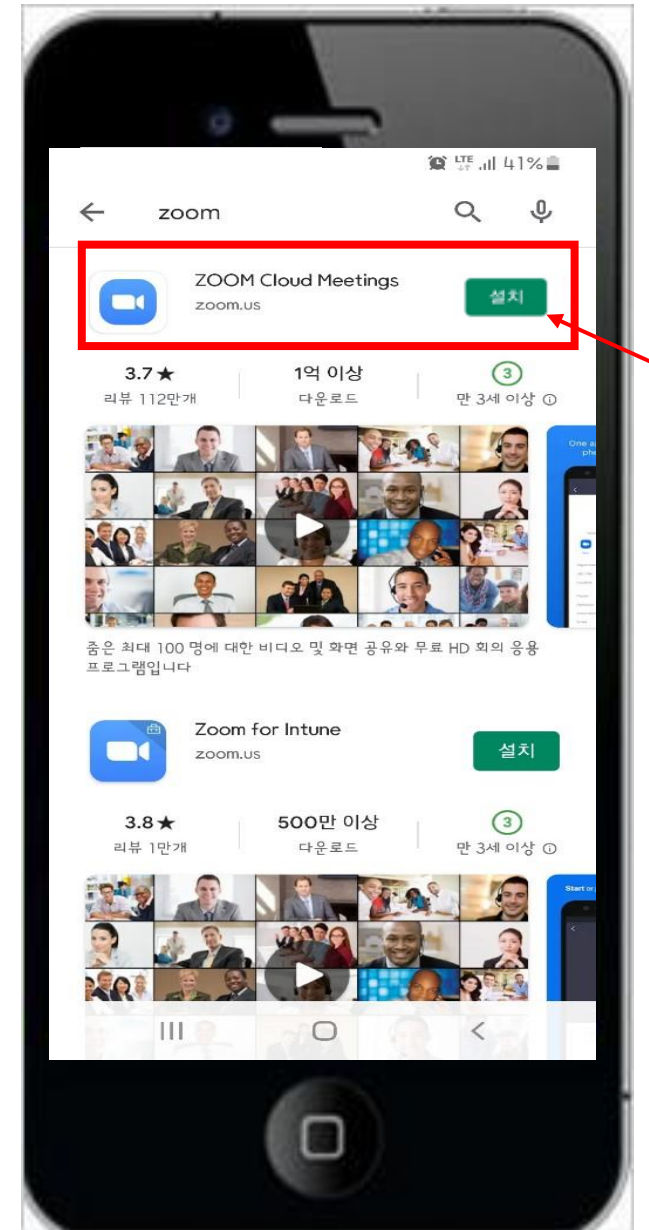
LTE 41%

zoom

ZOOM Cloud Meetings
zoom.us
설치

3.7★
리뷰 112만개

1억 이상
다운로드

3
만 3세 이상

줌은 최대 100 명에 대한 비디오 및 화면 공유와 무료 HD 회의 응용 프로그램입니다

Zoom for Intune
zoom.us
설치

3.8★
리뷰 1만개

500만 이상
다운로드

3
만 3세 이상